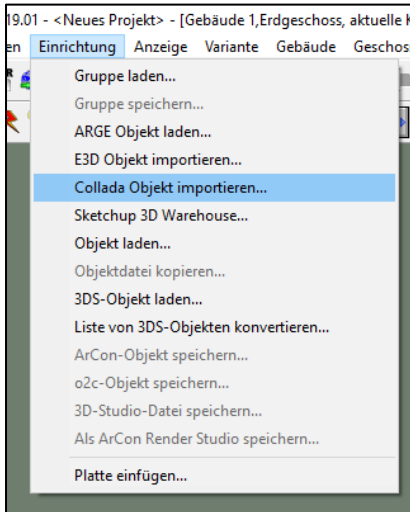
19.01 - <Neues Projekt> - [Gebäude 1,Erdgeschoss, aktuelle K

en Einrichtung Anzeige Variante Gebäude Geschos

Gruppe laden...
Gruppe speichern...
ARGE Objekt laden...
E3D Objekt importieren...
Collada Objekt importieren...
Sketchup 3D Warehouse...
Objekt laden...
Objektdatei kopieren...
3DS-Objekt laden...
Liste von 3DS-Objekten konvertieren...
ArCon-Objekt speichern...
o2c-Objekt speichern...
3D-Studio-Datei speichern...
Als ArCon Render Studio speichern...
Platte einfügen...